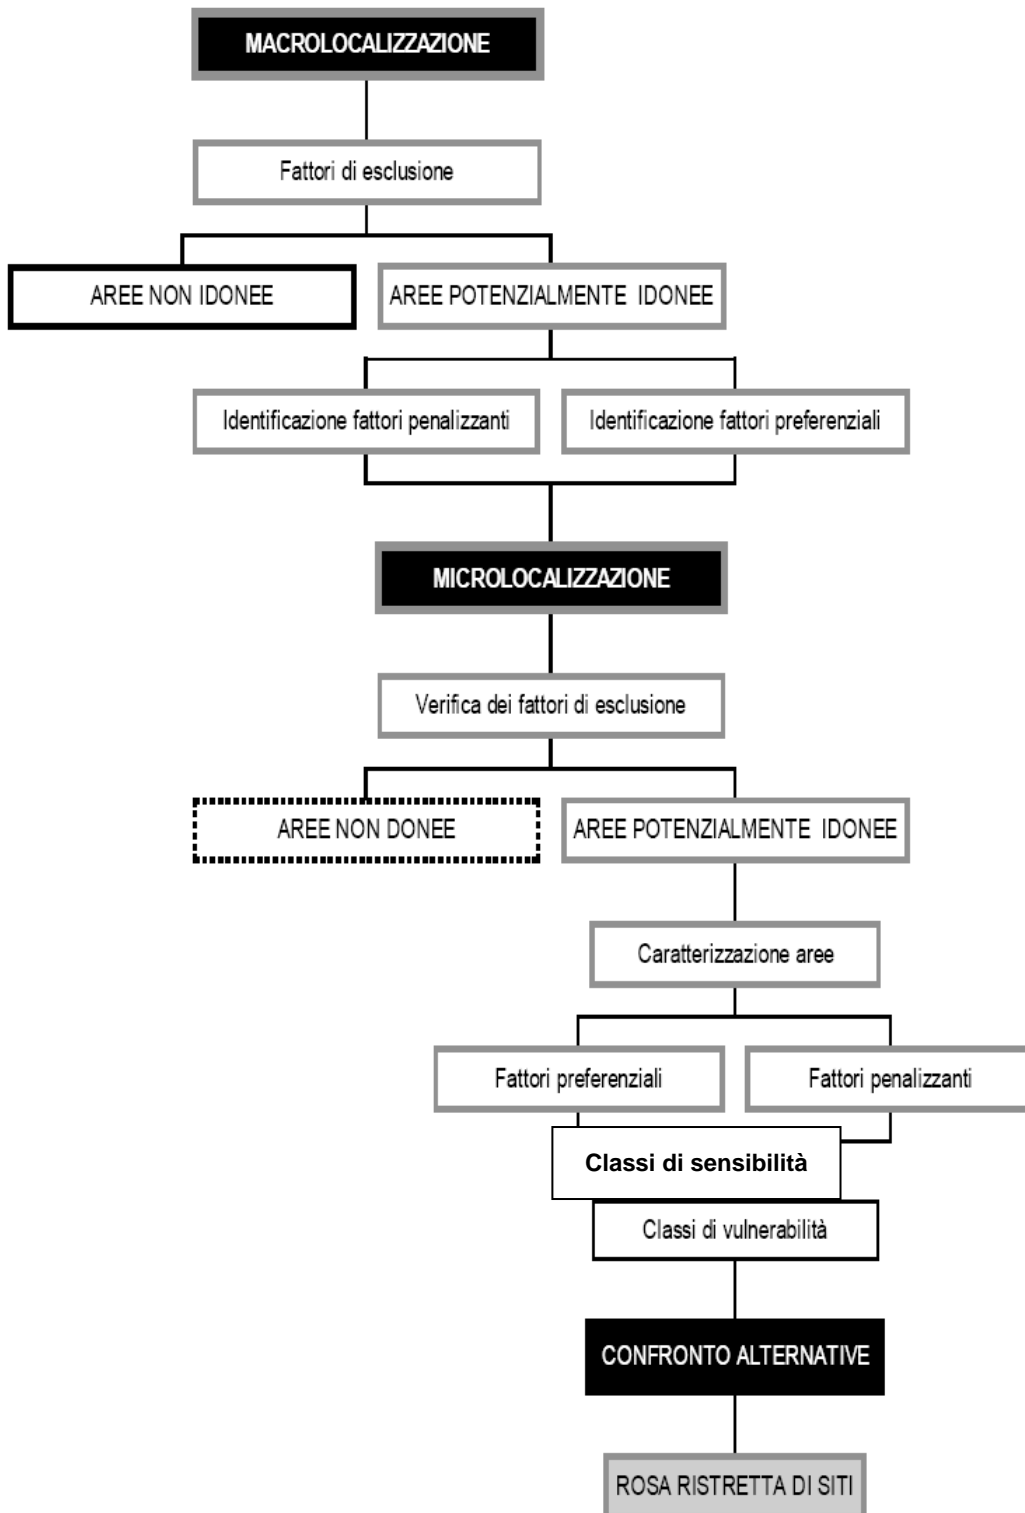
MACROLOCALIZZAZIONE

Fattori di esclusione

AREE NON IDONEE

AREE POTENZIALMENTE IDONEE

Identificazione fattori penalizzanti

Identificazione fattori preferenziali

MICROLOCALIZZAZIONE

Verifica dei fattori di esclusione

AREE NON DONEE

AREE POTENZIALMENTE IDONEE

Caratterizzazione aree

Fattori preferenziali

Fattori penalizzanti

Classi di sensibilità

Classi di vulnerabilità

CONFRONTO ALTERNATIVE

ROSA RISTRETTA DI SITI